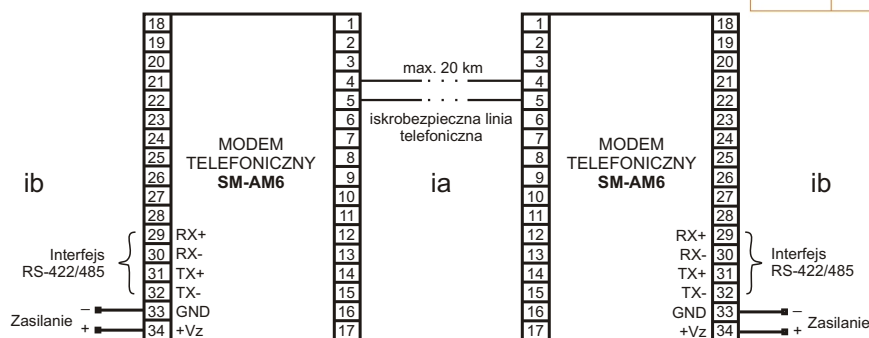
18
19
20
21
22
23
24
25
26
27
28
29
30
31
32
33
34

1
2
3
4
5
6
7
8
9
10
11
12
13
14
15
16
17

MODEM TELEFONICZNY **SM-AM6**

ib

Interfejs RS-422/485

RX+
RX-
TX+
TX-
GND
+Vz

Zasilanie
–
+

max. 20 km

iskrobezpieczna linia telefoniczna

ia

1
2
3
4
5
6
7
8
9
10
11
12
13
14
15
16
17

MODEM TELEFONICZNY **SM-AM6**

18
19
20
21
22
23
24
25
26
27
28
29
30
31
32
33
34

RX+
RX-
TX+
TX-
GND
+Vz

ib

Interfejs RS-422/485

–
+
Zasilanie